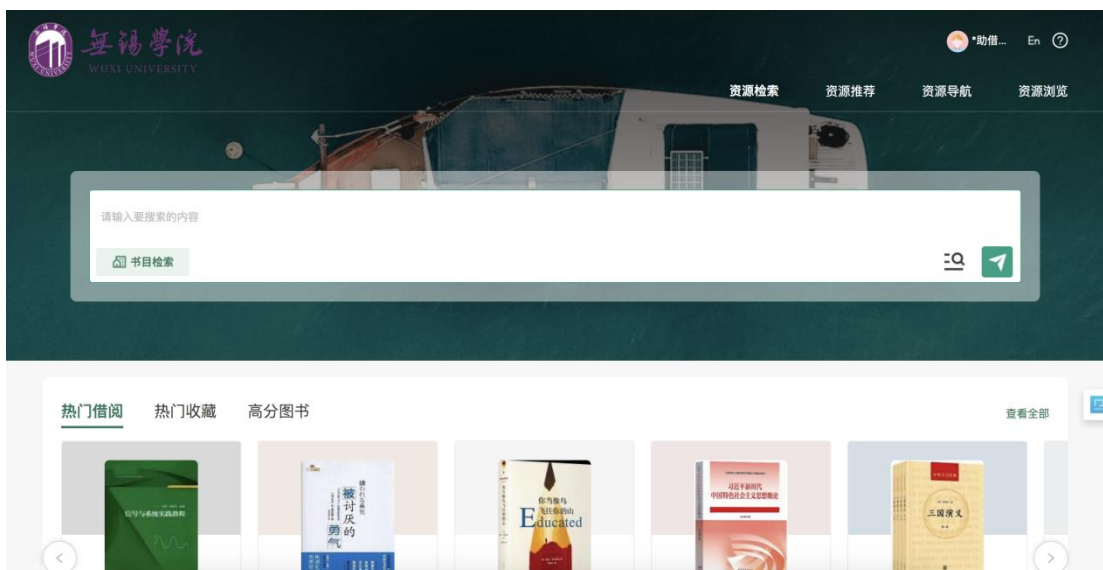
無錫學院
WUXI UNIVERSITY

*助借...
En
?

资源检索
资源推荐
资源导航
资源浏览

请输入要搜索的内容

书目检索

热门借阅
热门收藏
高分图书
查看全部

信号与系统实践教程

被讨厌的勇气

你当像鸟飞往你的山
Educated

习近平新时代中国特色社会主义思想概论

三国演义